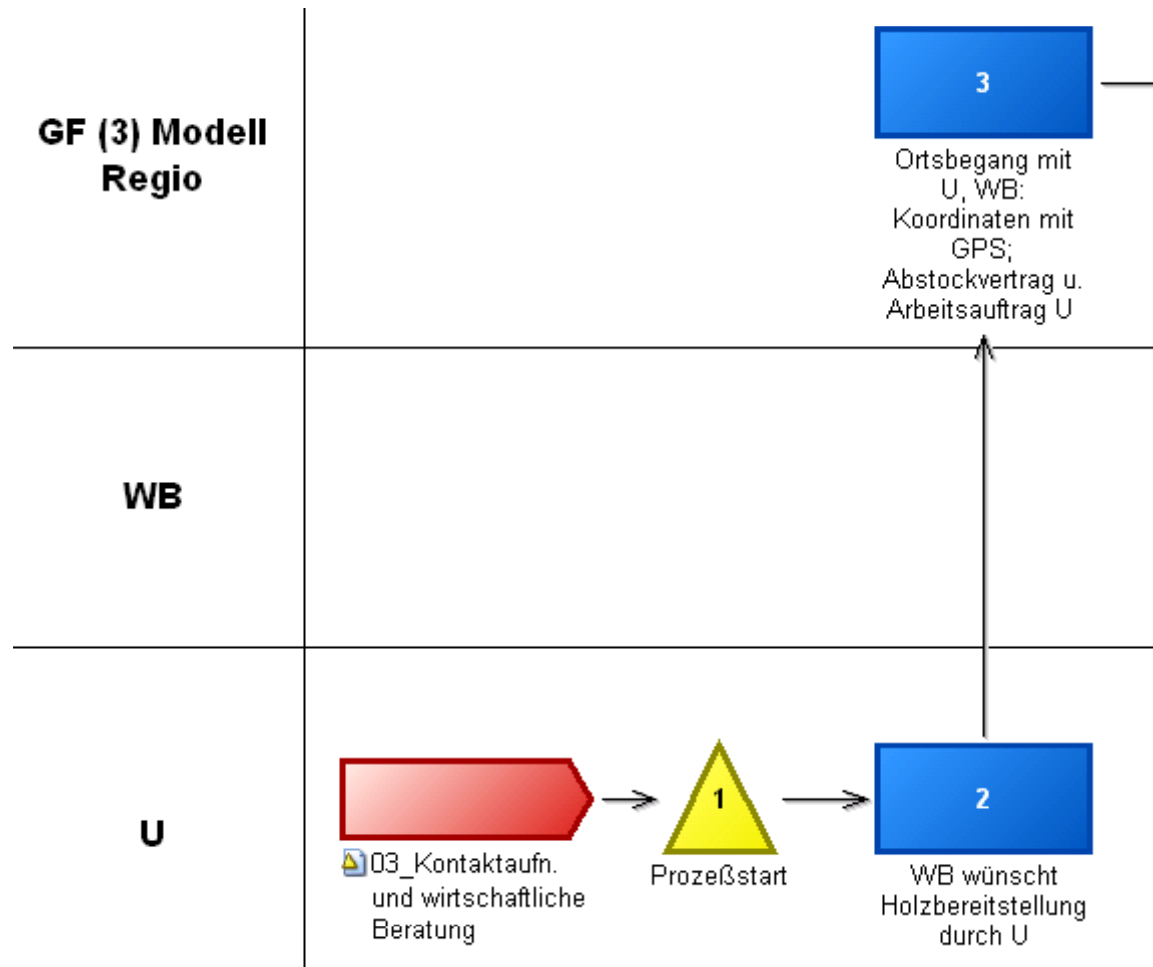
GF (3) Modell Regio

3

Ortsbegang mit U, WB: Koordinaten mit GPS; Abstockvertrag u. Arbeitsauftrag U

WB

U

03_Kontaktaufn. und wirtschaftliche Beratung

1

Prozeßstart

2

WB wünscht Holzbereitstellung durch U